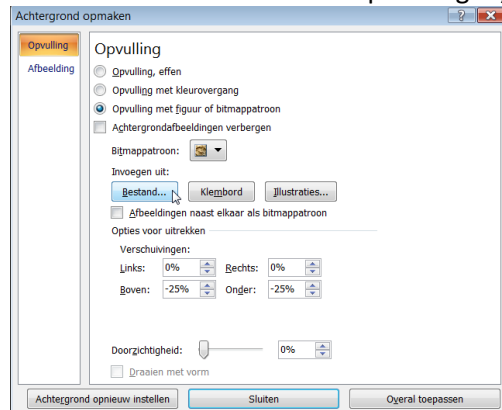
Achtergrond opmaken

? X

Opvulling
Afbeelding

Opvulling

Opvulling, effen
Opvulling met kleurovergang
Opvulling met figuur of bitmappatroon
Achtergrondafbeeldingen verbergen

Bitmappatroon:

Invoegen uit:
Bestand... Klembord Illustraties...

Afbeeldingen naast elkaar als bitmappatroon

Opties voor uitrekken
Verschuivingen:
Links: 0% Rechts: 0%
Boven: -25% Onder: -25%

Doorzichtigheid: 0%

Draaien met vorm

Achtergrond opnieuw instellen Sluiten Overal toepassen